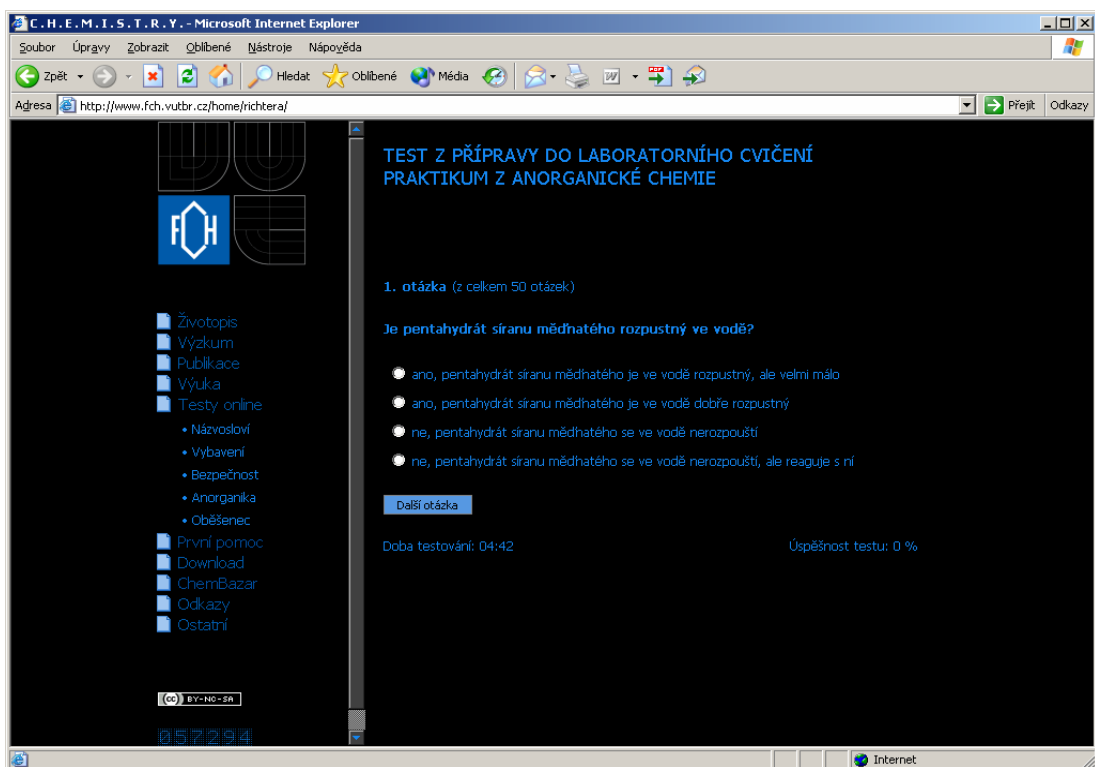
C.H.E.M.I.S.T.R.Y. - Microsoft Internet Explorer

Soubor Úpravy Zobrazit Oblíbené Nástroje Nápověda

Zpět Hledat Oblíbené Média

Adresa http://www.fch.vutbr.cz/home/richtera/ Přejít Odkazy

FCH

Životopis
Výzkum
Publikace
Výuka
Testy online
• Názvosloví
• Vybavení
• Bezpečnost
• Anorganika
• Oběšenec
První pomoc
Download
ChemBazar
Odkazy
Ostatní

(cc) BY-NC-SA

057294

TEST Z PŘÍPRAVY DO LABORATORNÍHO CVIČENÍ PRAKTIKUM Z ANORGANICKÉ CHEMIE

1. otázka (z celkem 50 otázek)

Je pentahydrát síranu měďnatého rozpustný ve vodě?

ano, pentahydrát síranu měďnatého je ve vodě rozpustný, ale velmi málo

ano, pentahydrát síranu měďnatého je ve vodě dobře rozpustný

ne, pentahydrát síranu měďnatého se ve vodě nerozpouští

ne, pentahydrát síranu měďnatého se ve vodě nerozpouští, ale reaguje s ní

Další otázka

Doba testování: 04:42

Úspěšnost testu: 0 %

Internet